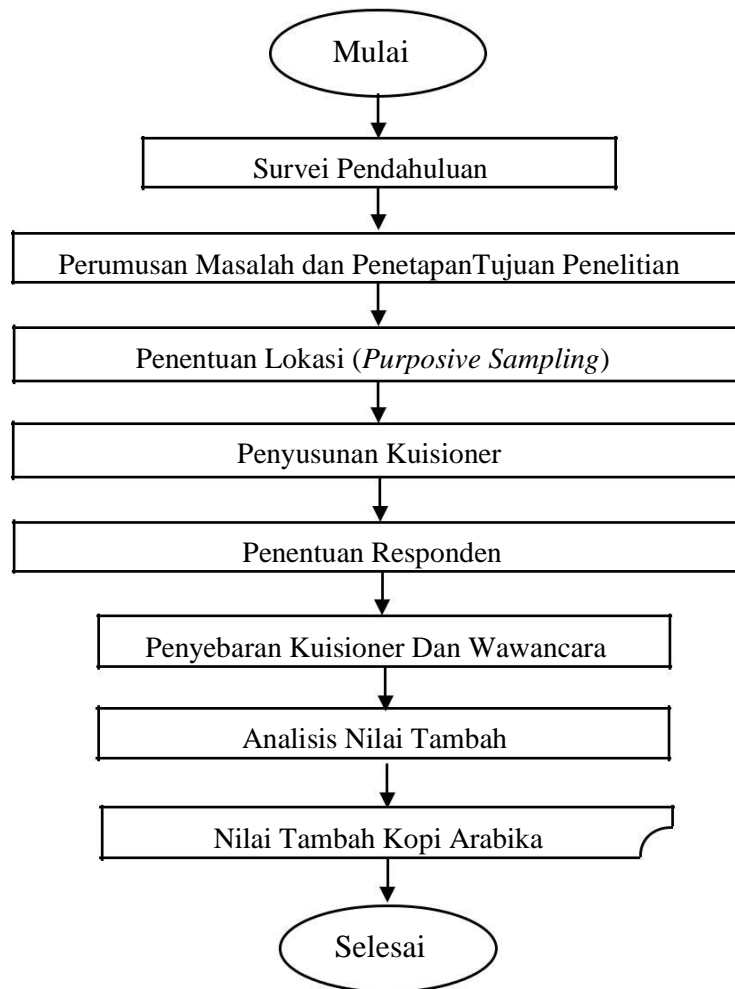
Mulai

Survei Pendahuluan

Perumusan Masalah dan PenetapanTujuan Penelitian

Penentuan Lokasi (Purposive Sampling)

Penyusunan Kuisioner

Penentuan Responden

Penyebaran Kuisioner Dan Wawancara

Analisis Nilai Tambah

Nilai Tambah Kopi Arabika

Selesai